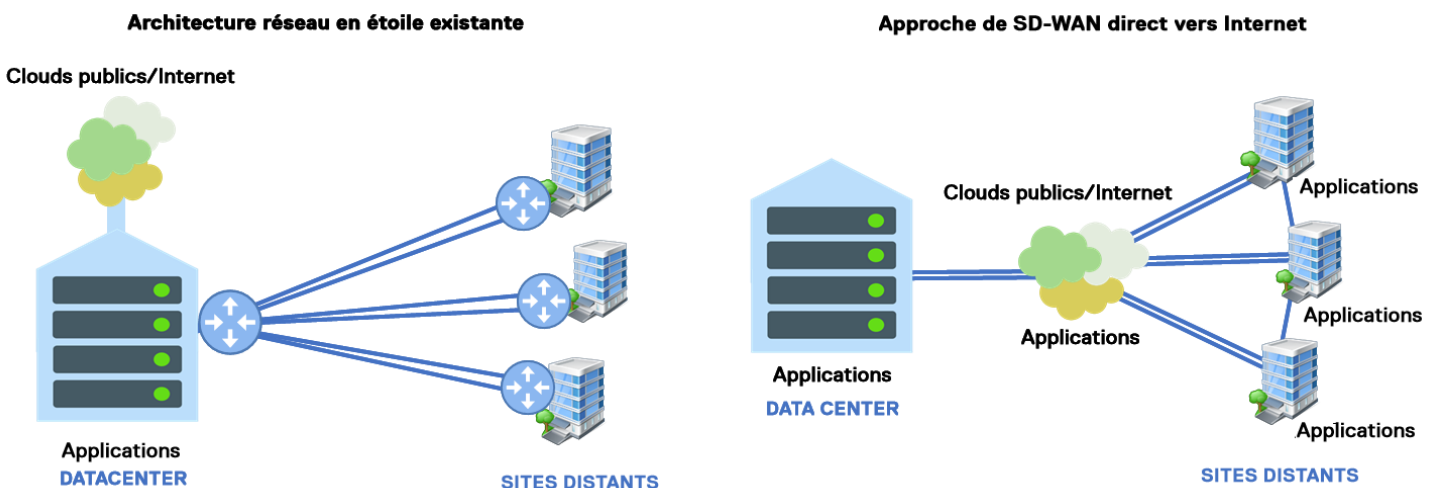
Architecture réseau en étoile existante

Clouds publics/Internet

Applications
DATACENTER

SITES DISTANTS

Approche de SD-WAN direct vers Internet

Clouds publics/Internet

Applications

Applications
DATA CENTER

Applications

Applications

Applications

SITES DISTANTS